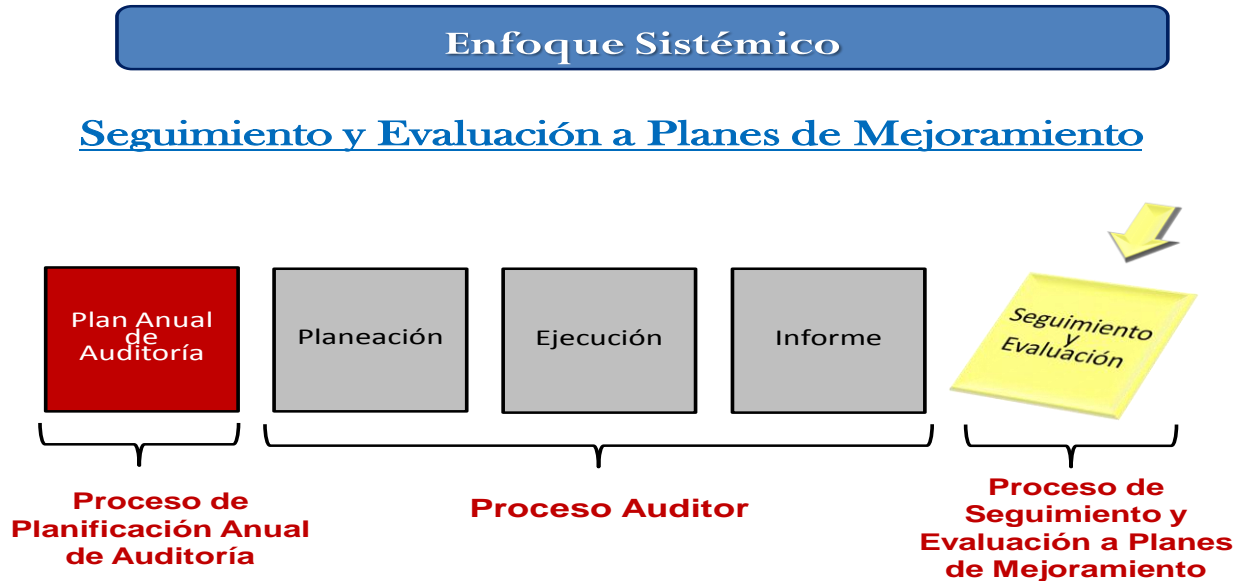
Enfoque Sistémico

Seguimiento y Evaluación a Planes de Mejoramiento

Plan Anual de Auditoría

Planeación

Ejecución

Informe

Seguimiento y Evaluación

Proceso de Planificación Anual de Auditoría

Proceso Auditor

Proceso de Seguimiento y Evaluación a Planes de Mejoramiento